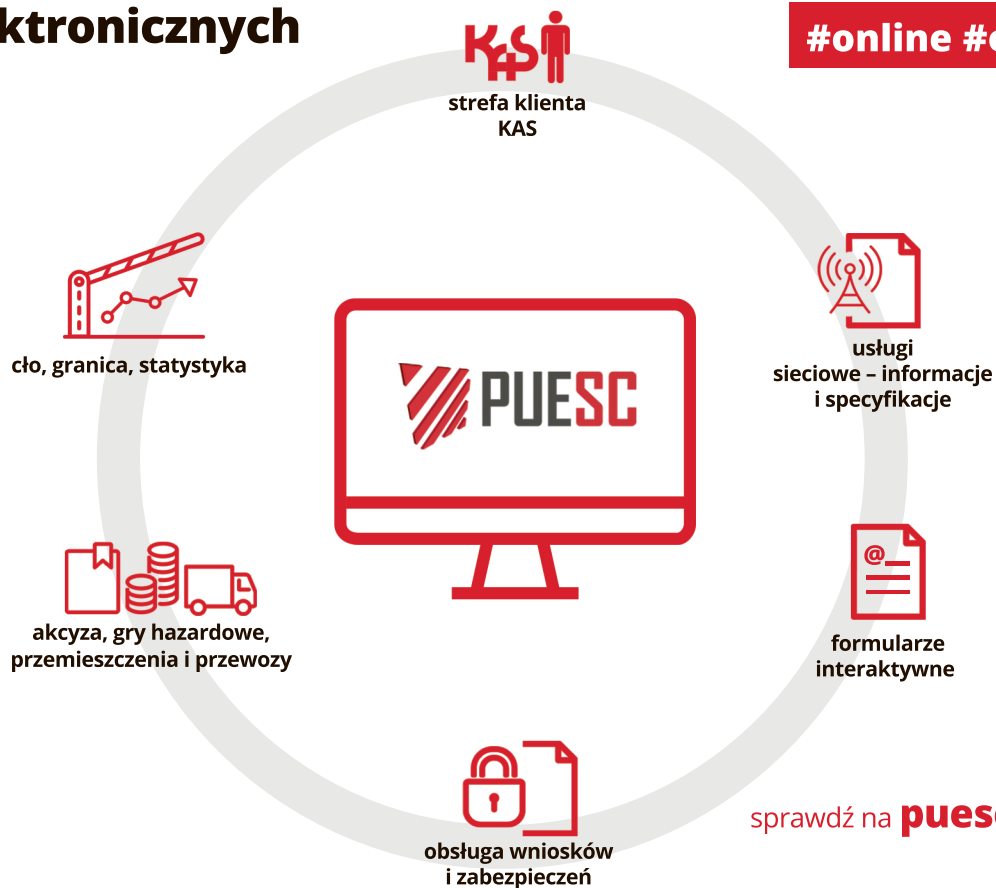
ktronicznych

#online #c

KAS

strefa klienta KAS

cło, granica, statystyka

PUESC

usługi sieciowe – informacje i specyfikacje

akcyza, gry hazardowe, przemieszczenia i przewozy

formularze interaktywne

sprawdź na pues

obsługa wniosków i zabezpieczeń